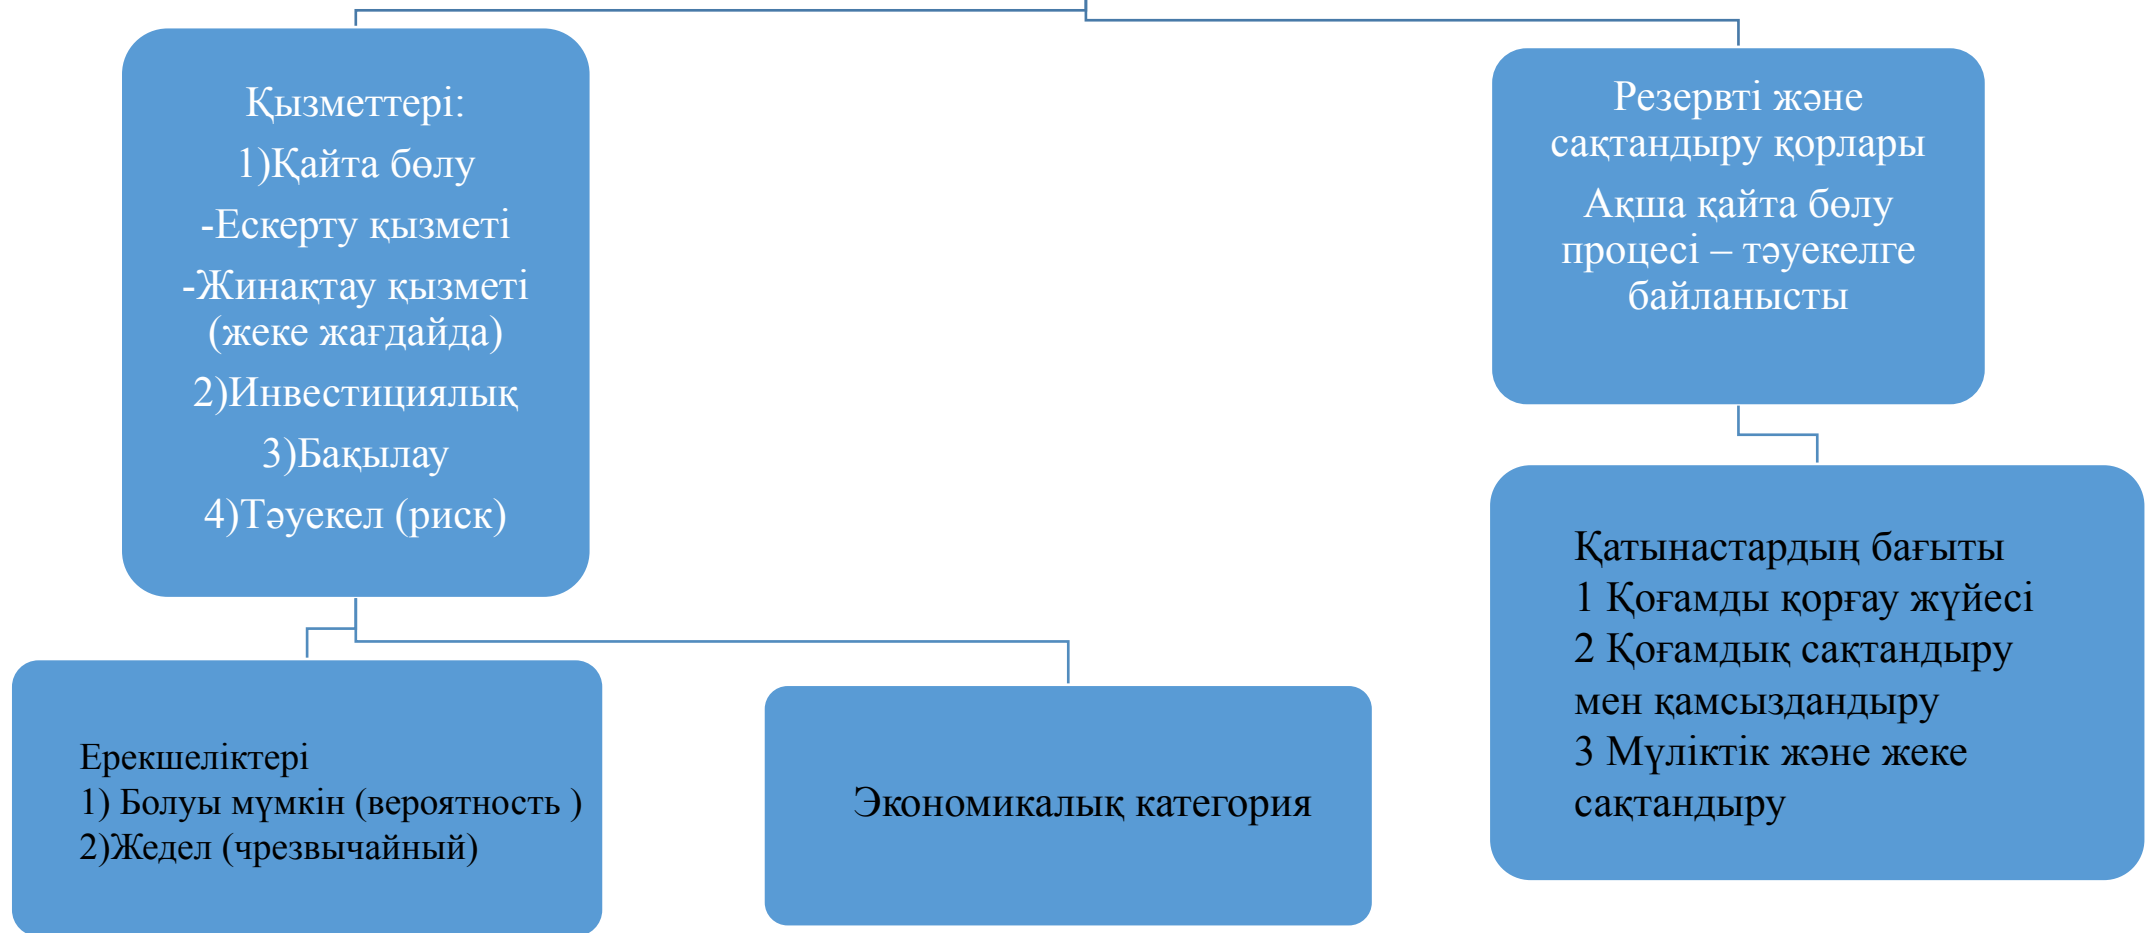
Қызметтері:
1)Қайта бөлу
-Ескерту қызметі
-Жинақтау қызметі (жеке жағдайда)
2)Инвестициялық
3)Бақылау
4)Тәуекел (риск)

Резервті және сақтандыру қорлары
Ақша қайта бөлу процесі – тәуекелге байланысты

Қатынастардың бағыты
1 Қоғамды қорғау жүйесі
2 Қоғамдық сақтандыру мен қамсыздандыру
3 Мүліктік және жеке сақтандыру

Ерекшеліктері
1) Болуы мүмкін (вероятность )
2)Жедел (чрезвычайный)

Экономикалық категория